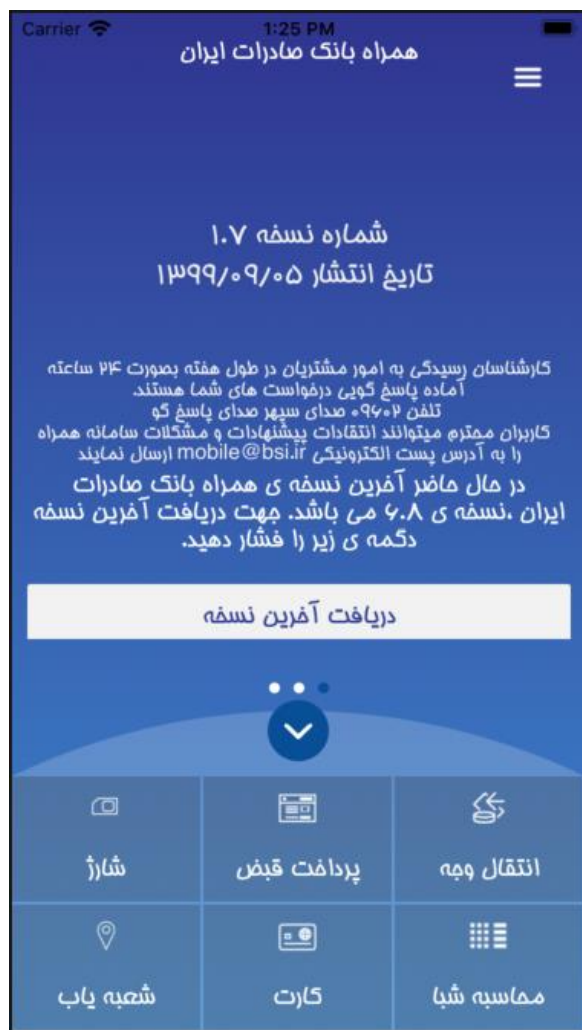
Carrier
1:25 PM
همراه بانک صادرات ایران

شماره نسخه ۱.۷
تاریخ انتشار ۱۳۹۹/۰۹/۰۵

کارشناسان رسیدگی به امور مشتریان در طول هفته بصورت ۲۴ ساعته آماده پاسخ گویی درخواست های شما هستند.
تلفن ۰۹۶۰۲ صدای سپهر صدای پاسخ گو
کاربران محترم میتوانند انتقادات پیشنهادات و مشکلات سامانه همراه را به آدرس پست الکترونیکی mobile@bsi.ir ارسال نمایند

در حال حاضر آخرین نسخه ی همراه بانک صادرات ایران ،نسخه ی ۶.۸ می باشد. جهت دریافت آخرین نسخه دکمه ی زیر را فشار دهید.

دریافت آخرین نسخه

شارژ
پرداخت قبض
انتقال وجه
شعبه یاب
کارت
محاسبه شبا